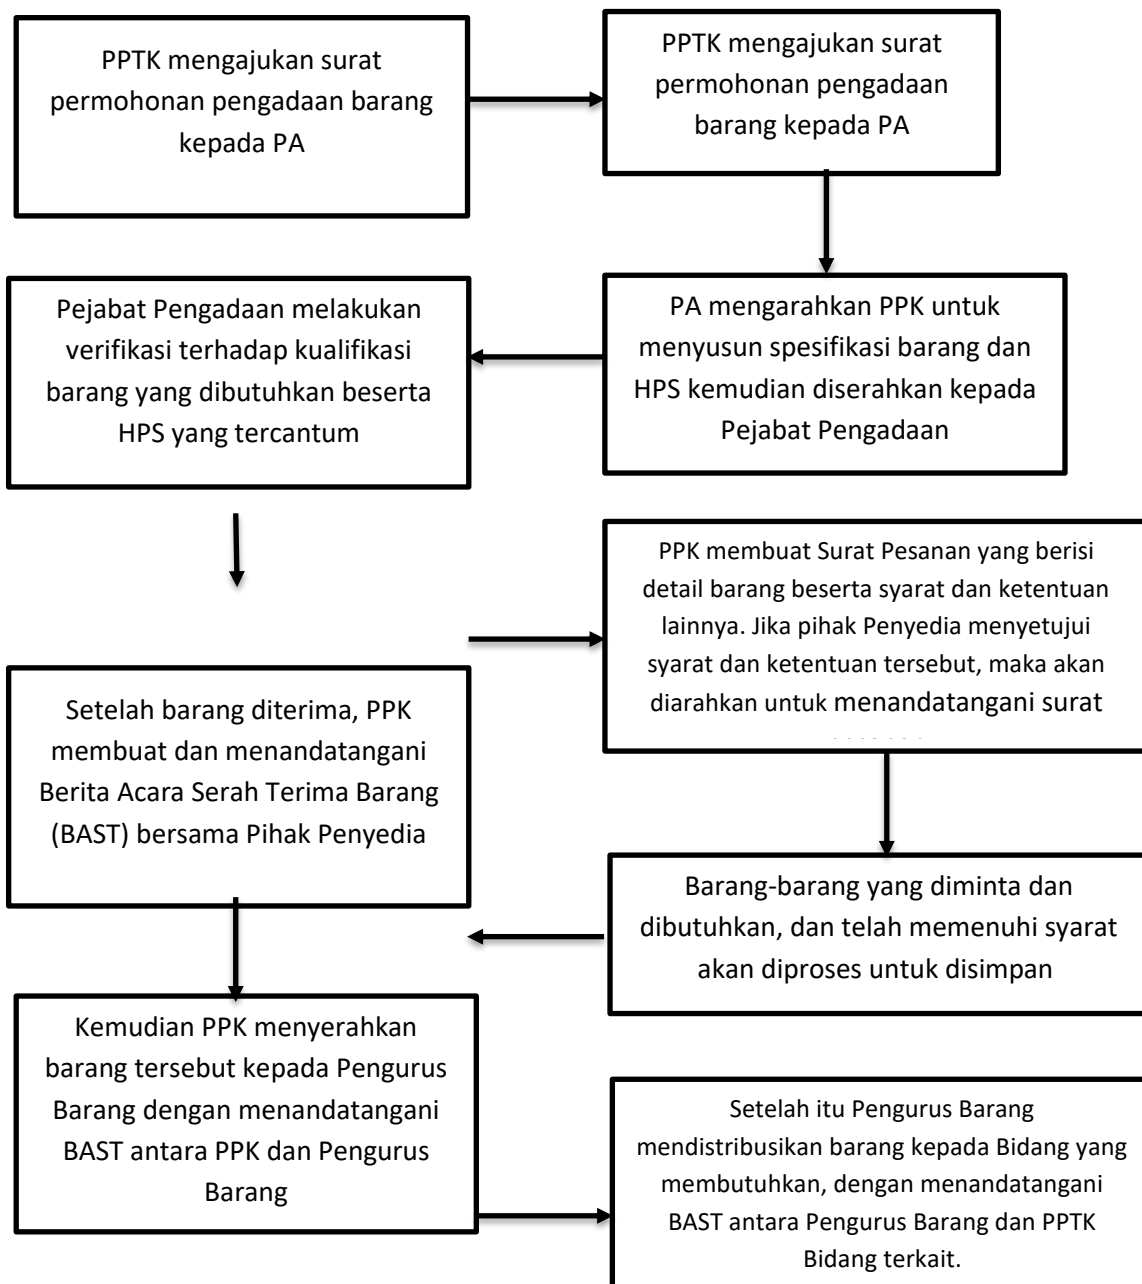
PPTK mengajukan surat permohonan pengadaan barang kepada PA

PPTK mengajukan surat permohonan pengadaan barang kepada PA

PA mengarahkan PPK untuk menyusun spesifikasi barang dan HPS kemudian diserahkan kepada Pejabat Pengadaan

Pejabat Pengadaan melakukan verifikasi terhadap kualifikasi barang yang dibutuhkan beserta HPS yang tercantum

PPK membuat Surat Pesanan yang berisi detail barang beserta syarat dan ketentuan lainnya. Jika pihak Penyedia menyetujui syarat dan ketentuan tersebut, maka akan diarahkan untuk menandatangani surat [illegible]

Setelah barang diterima, PPK membuat dan menandatangani Berita Acara Serah Terima Barang (BAST) bersama Pihak Penyedia

Barang-barang yang diminta dan dibutuhkan, dan telah memenuhi syarat akan diproses untuk disimpan

Kemudian PPK menyerahkan barang tersebut kepada Pengurus Barang dengan menandatangani BAST antara PPK dan Pengurus Barang

Setelah itu Pengurus Barang mendistribusikan barang kepada Bidang yang membutuhkan, dengan menandatangani BAST antara Pengurus Barang dan PPTK Bidang terkait.